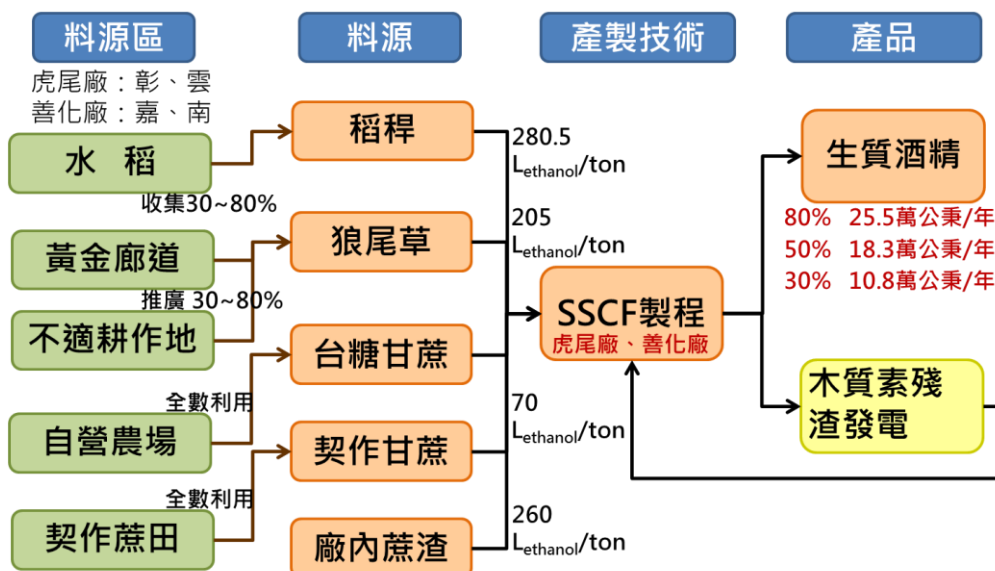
料源區

料源

產製技術

產品

虎尾廠：彰、雲
善化廠：嘉、南

水 稻

收集30~80%

黃金廊道

推廣 30~80%

不適耕作地

全數利用

自營農場

全數利用

契作蔗田

稻稈

狼尾草

台糖甘蔗

契作甘蔗

廠內蔗渣

280.5 $L_{ethanol}$/ton

205 $L_{ethanol}$/ton

70 $L_{ethanol}$/ton

260 $L_{ethanol}$/ton

SSCF製程
虎尾廠、善化廠

生質酒精

80% 25.5萬公秉/年
50% 18.3萬公秉/年
30% 10.8萬公秉/年

木質素殘渣發電